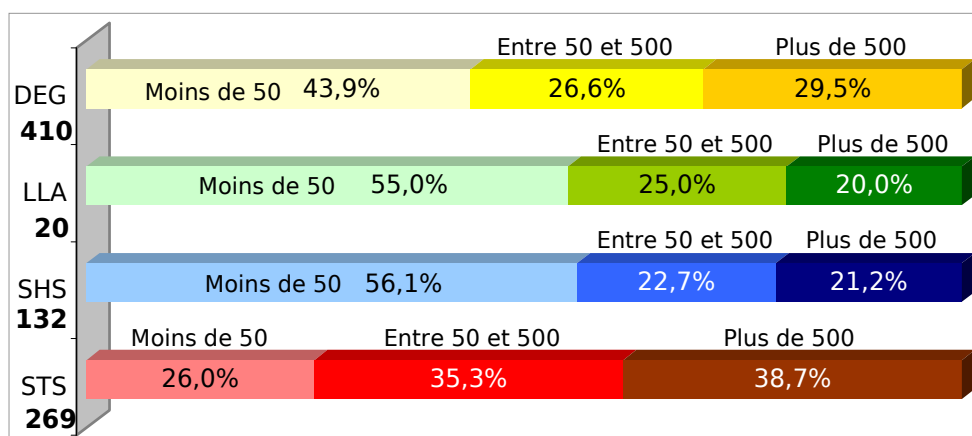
DEG
410

Moins de 50 43,9%
Entre 50 et 500
26,6%
Plus de 500
29,5%

LLA
20

Moins de 50 55,0%
Entre 50 et 500
25,0%
Plus de 500
20,0%

SHS
132

Moins de 50 56,1%
Entre 50 et 500
22,7%
Plus de 500
21,2%

STS
269

Moins de 50
26,0%
Entre 50 et 500
35,3%
Plus de 500
38,7%